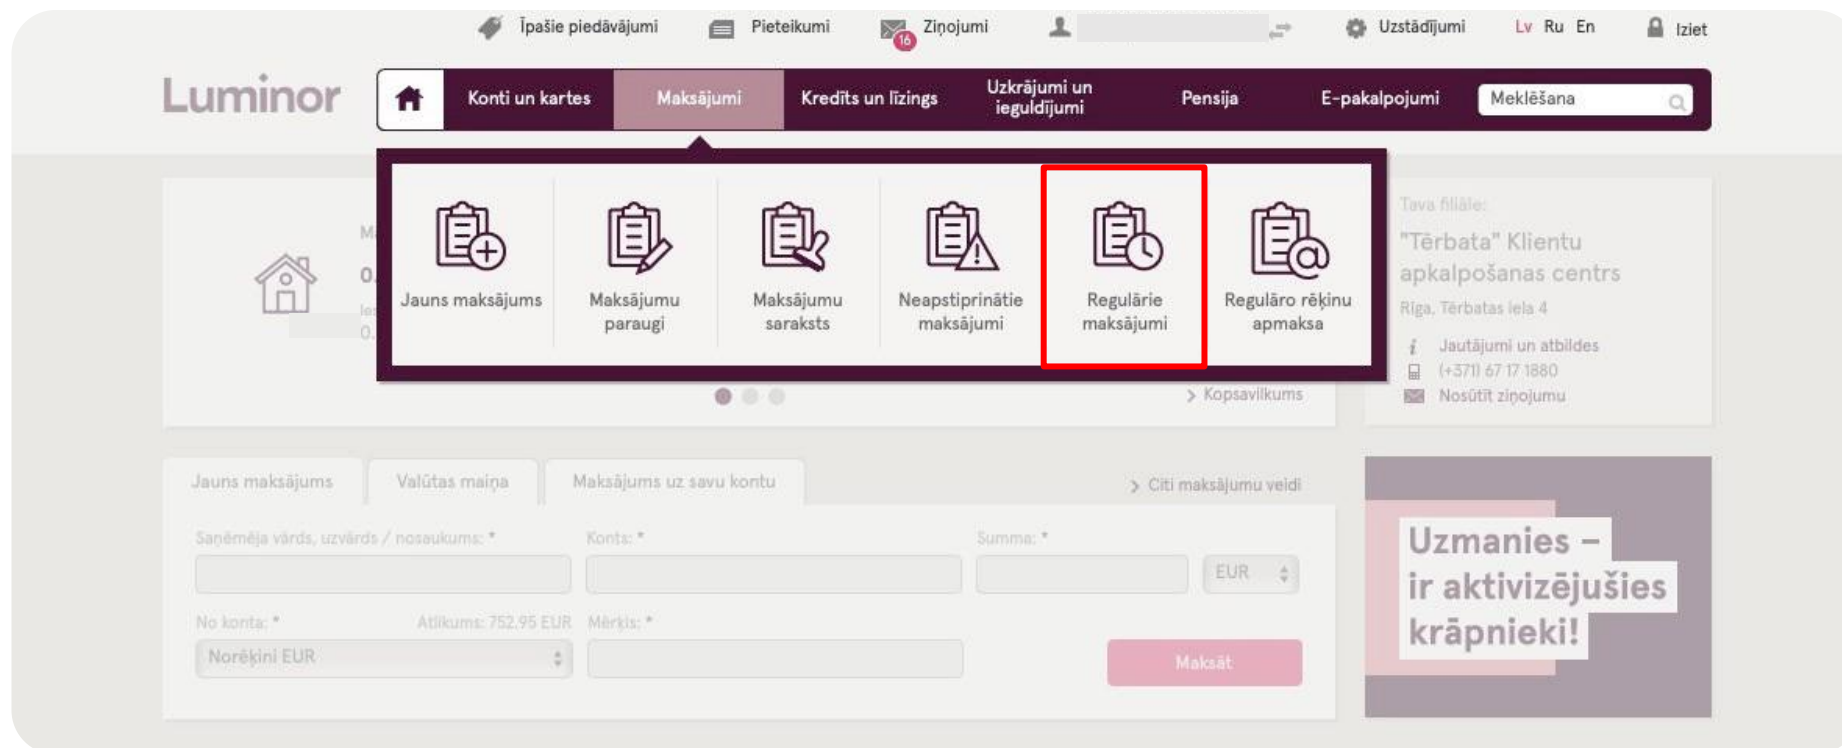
Īpašie piedāvājumi Pieteikumi 16 Ziņojumi Uzstādījumi Lv Ru En Iziet

Luminor

Konti un kartes Maksājumi Kredīts un līzings Uzkrājumi un ieguldījumi Pensija E-pakalpojumi Meklēšana

Jauns maksājums
Maksājumu paraugi
Maksājumu saraksts
Neapstiprinātie maksājumi
Regulārie maksājumi
Regulāro rēķinu apmaksa

M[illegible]
0.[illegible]
Ie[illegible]
0.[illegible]

Kopsavilkums

Tava filiāle:
"Tērbata" Klientu apkalpošanas centrs
Rīga, Tērbatas iela 4
Jautājumi un atbildes
(+371) 67 17 1880
Nosūtīt ziņojumu

Jauns maksājums Valūtas maiņa Maksājums uz savu kontu
Citi maksājumu veidi

Saņēmēja vārds, uzvārds / nosaukums: *
Konts: *
Summa: *
EUR
No konta: *
Atlikums: 752.95 EUR
Mērķis: *
Norēķini EUR
Maksāt

Uzmanies – ir aktivizējušies krāpnieki!